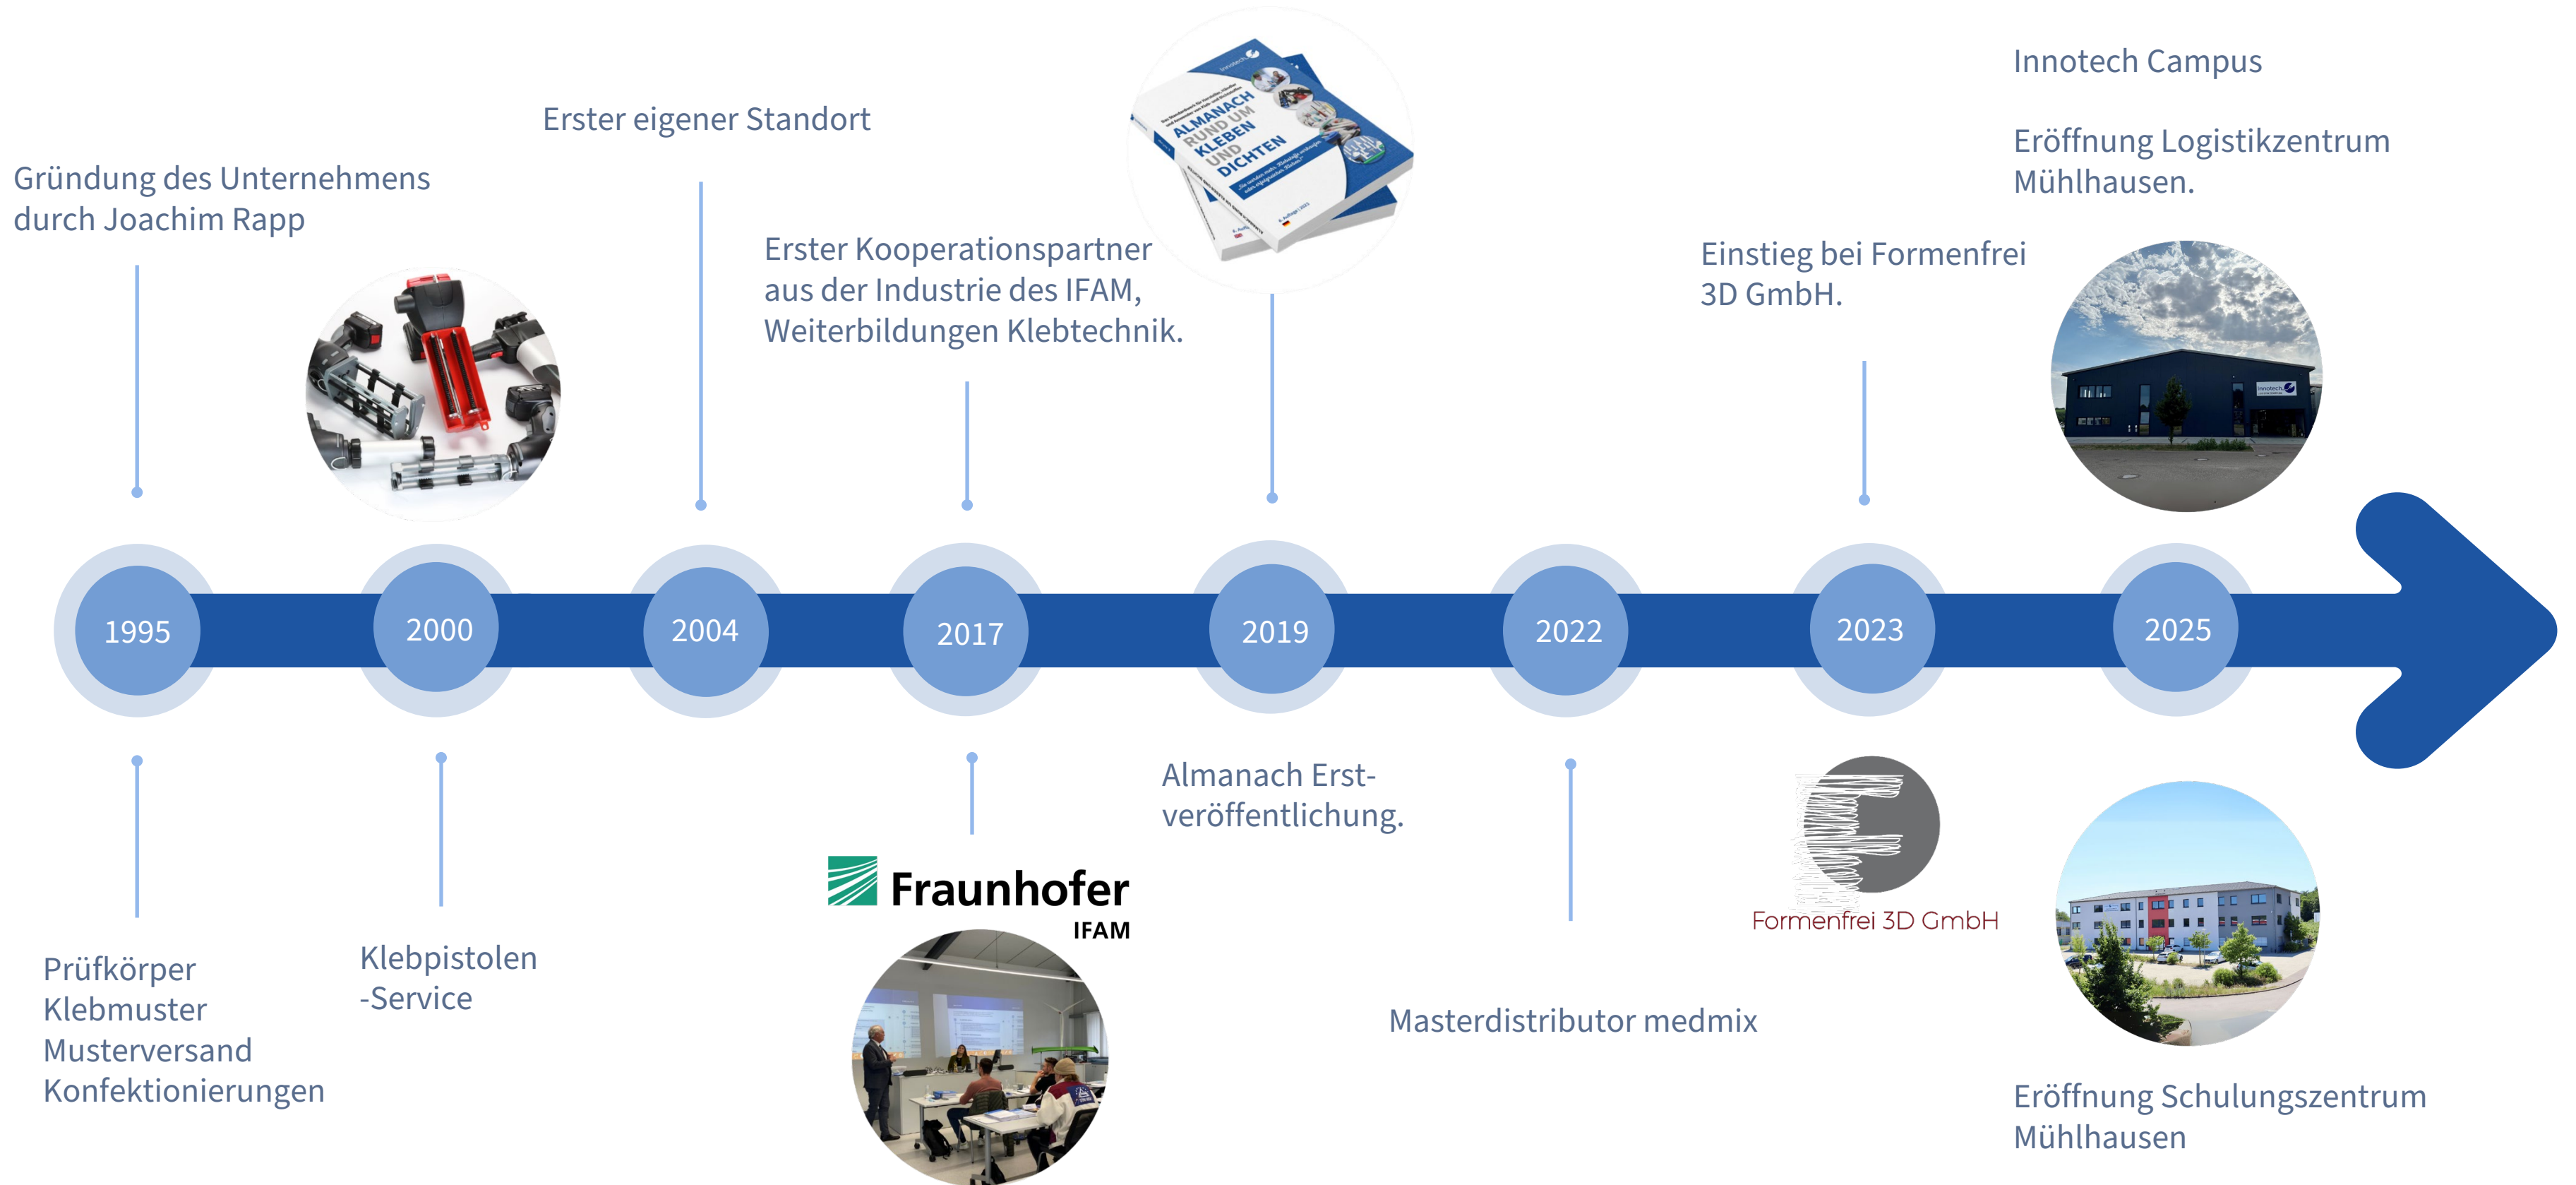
Gründung des Unternehmens durch Joachim Rapp

Erster eigener Standort

Erster Kooperationspartner aus der Industrie des IFAM, Weiterbildungen Klebtechnik.

ALMANACH RUND UM KLEBEN UND DICHTEN

Einstieg bei Formenfrei 3D GmbH.

Innotech Campus

Eröffnung Logistikzentrum Mühlhausen.

1995

2000

2004

2017

2019

2022

2023

2025

Prüfkörper
Klebmuster
Musterversand
Konfektionierungen

Klebpistolen -Service

Fraunhofer IFAM

Almanach Erstveröffentlichung.

Masterdistributor medmix

Formenfrei 3D GmbH

Eröffnung Schulungszentrum Mühlhausen